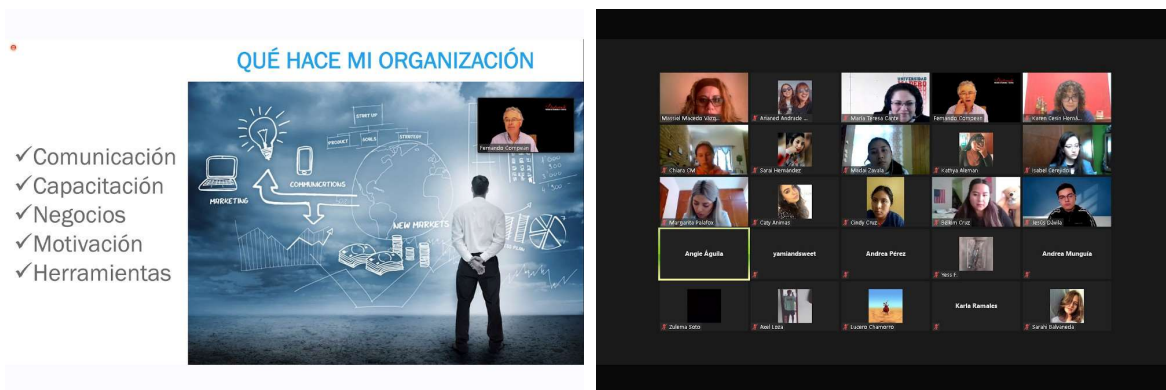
QUÉ HACE MI ORGANIZACIÓN

✓Comunicación
✓Capacitación
✓Negocios
✓Motivación
✓Herramientas

START UP
PROJECT
GOALS
STRATEGY
MARKETING
COMMUNICATIONS
NEW MARKETS

Fernando Compean

Mariel Macedo Várg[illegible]
Arianet Andrade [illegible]
Maria Teresa Cerv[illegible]
Fernando Compean
Karen Cesin Hern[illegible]
Chiara CM
Sara Hernández
Meidi Zavala
Kathya Aleman
Isabel Cerejido
Margarita Polofox
Caty Animas
Cindy Cruz
Belem Cruz
Jesús Osello
Angie Águila
yamiandsweet
Andrea Pérez
Yess F
Andrea Munguía
Zulema Soto
Axel Loza
Lucero Chamorro
Karla Ramales
Sarahi Balvaneda